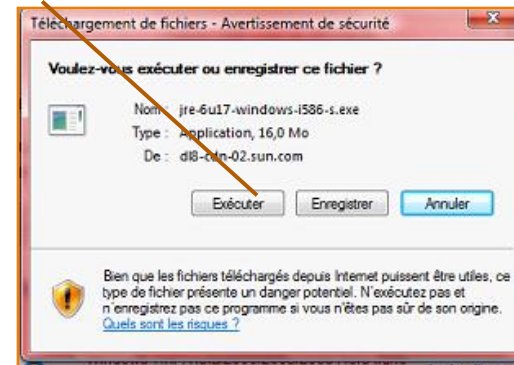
Téléchargement de fichiers - Avertissement de sécurité

Voulez-vous exécuter ou enregistrer ce fichier ?

Nom : jre-6u17-windows-i586-s.exe
Type : Application, 16,0 Mo
De : dl8-cdn-02.sun.com

Exécuter Enregistrer Annuler

Bien que les fichiers téléchargés depuis Internet puissent être utiles, ce type de fichier présente un danger potentiel. N'exécutez pas et n'enregistrez pas ce programme si vous n'êtes pas sûr de son origine. Quels sont les risques ?